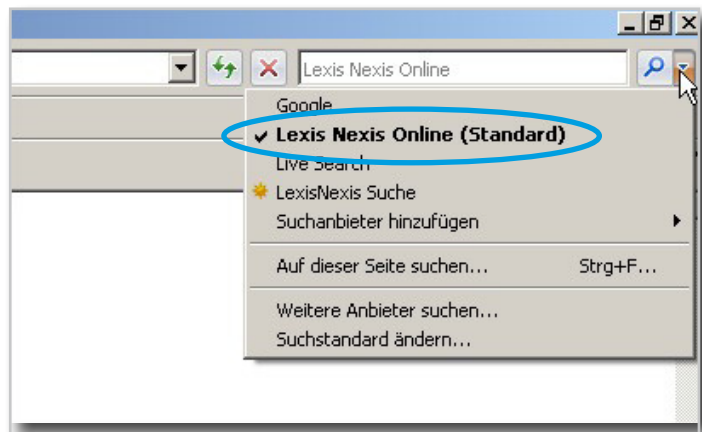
Lexis Nexis Online

Google
✔ Lexis Nexis Online (Standard)
Live Search
LexisNexis Suche
Suchanbieter hinzufügen

Auf dieser Seite suchen... Strg+F...

Weitere Anbieter suchen...
Suchstandard ändern...